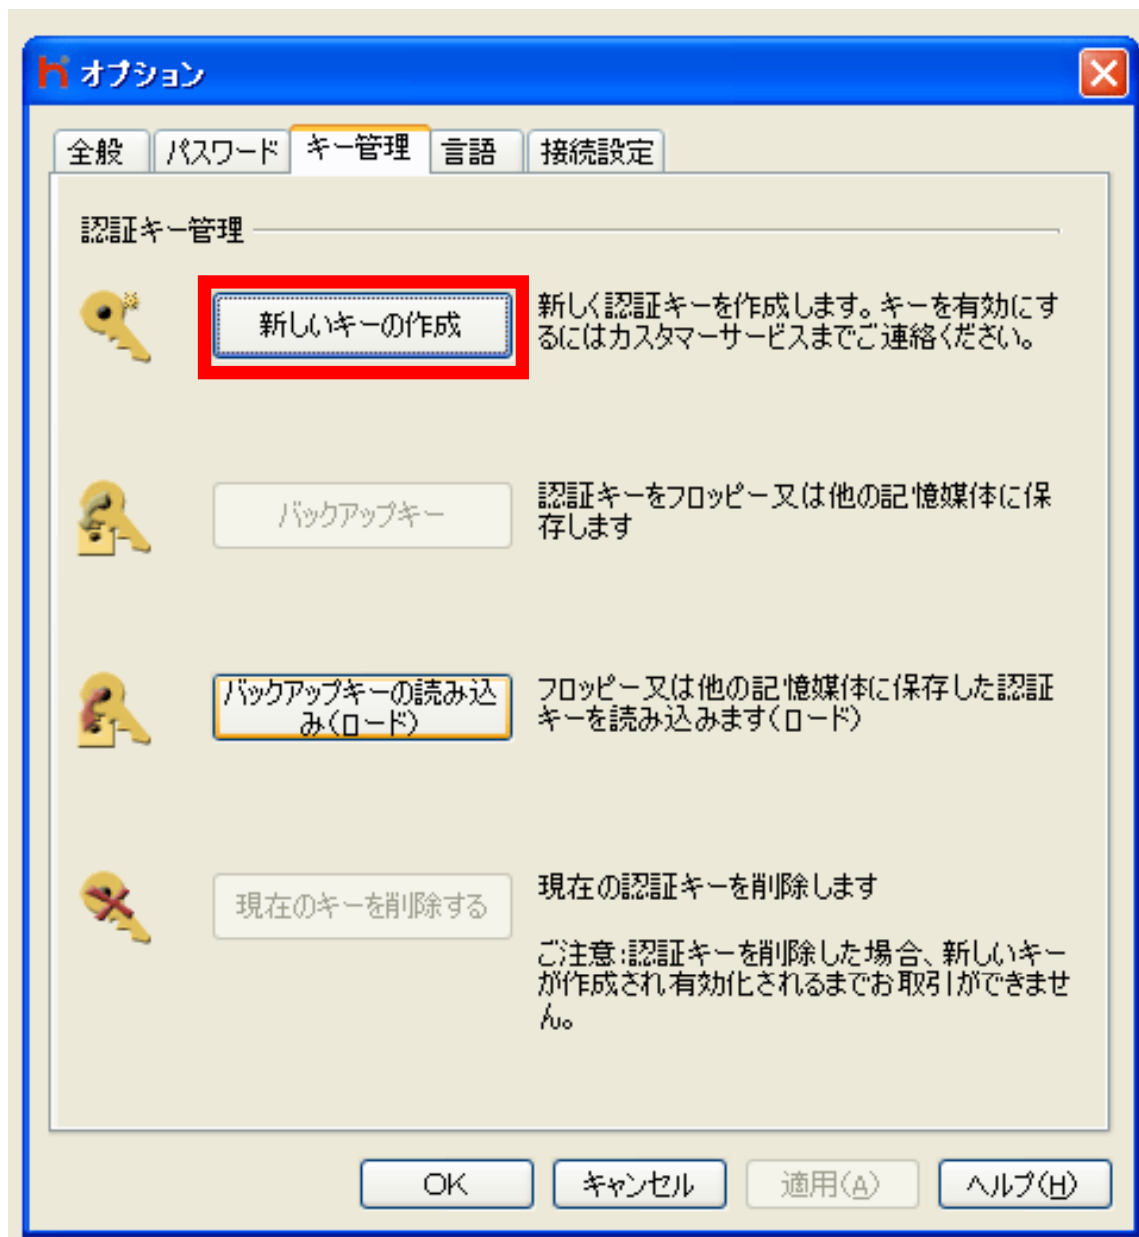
オプション

全般 | パスワード | キー管理 | 言語 | 接続設定

認証キー管理

新しいキーの作成

新しく認証キーを作成します。キーを有効にするにはカスタマーサービスまでご連絡ください。

バックアップキー

認証キーをフロッピー又は他の記憶媒体に保存します

バックアップキーの読み込み(ロード)

フロッピー又は他の記憶媒体に保存した認証キーを読み込みます(ロード)

現在のキーを削除する

現在の認証キーを削除します

ご注意:認証キーを削除した場合、新しいキーが作成され有効化されるまでお取引ができません。

OK | キャンセル | 適用(A) | ヘルプ(H)